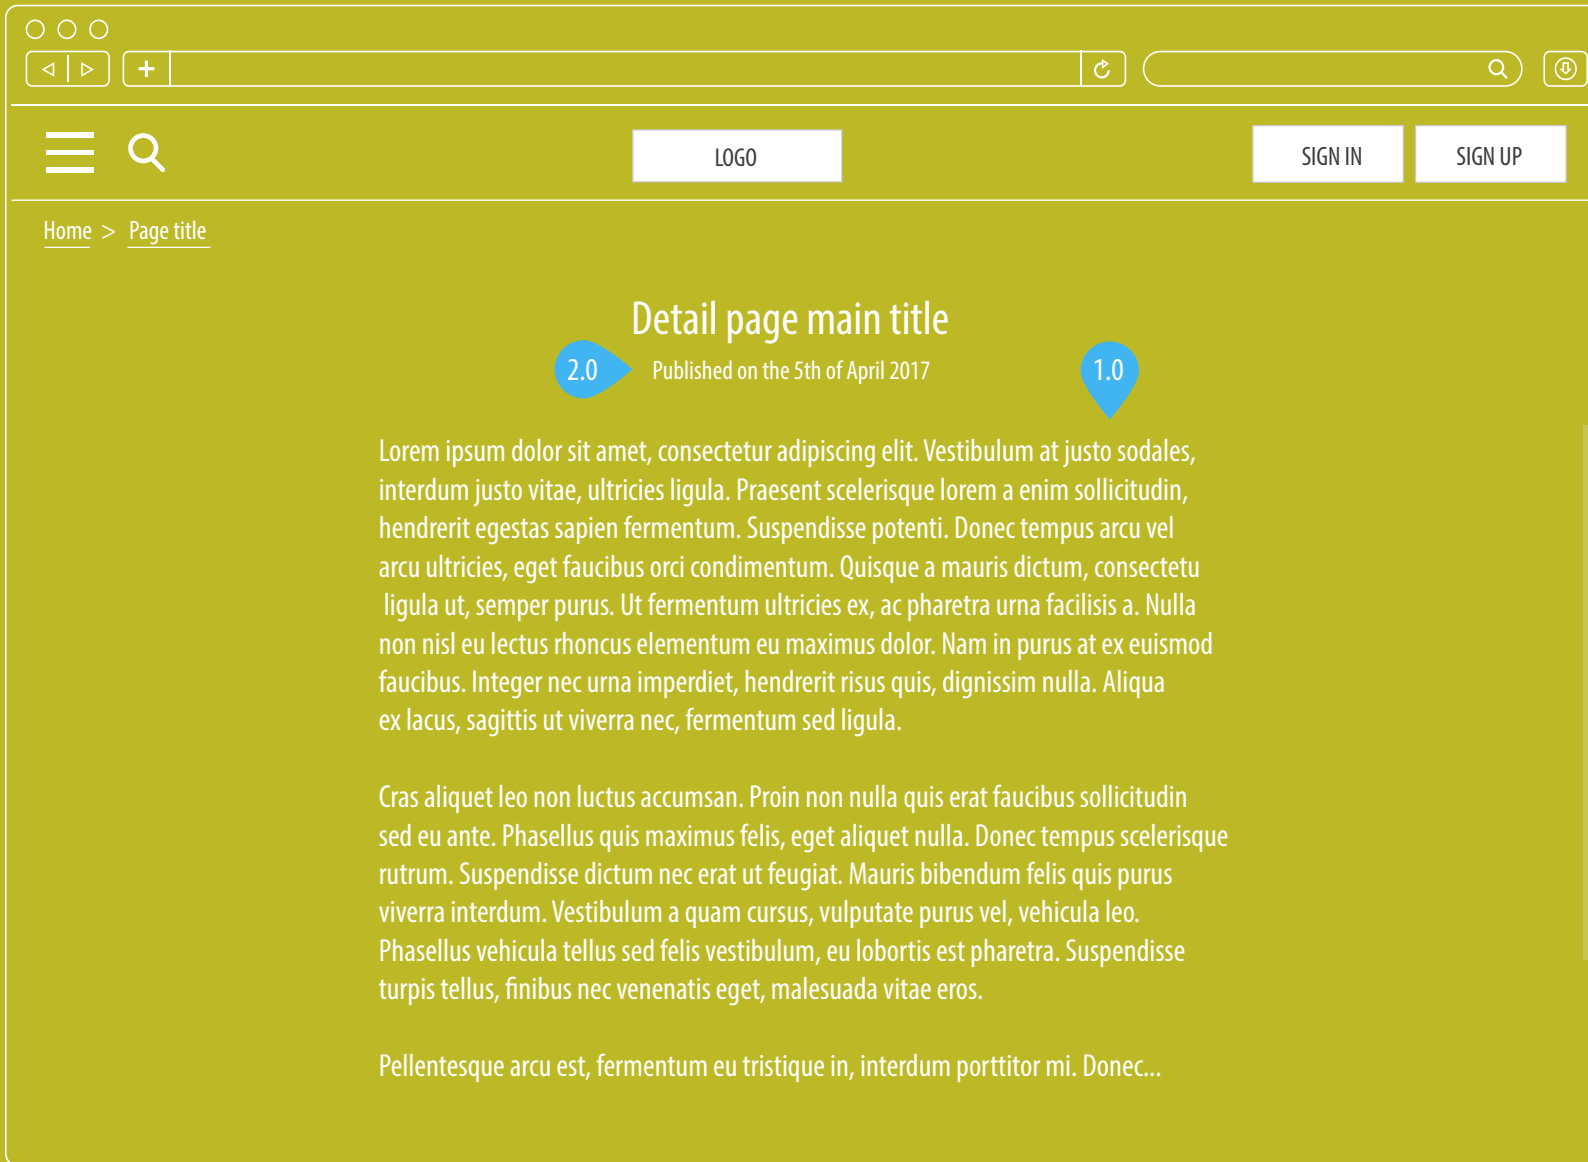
LOGO

SIGN IN

SIGN UP

Home > Page title

Detail page main title

2.0

Published on the 5th of April 2017

1.0

Lorem ipsum dolor sit amet, consectetur adipiscing elit. Vestibulum at justo sodales, interdum justo vitae, ultricies ligula. Praesent scelerisque lorem a enim sollicitudin, hendrerit egestas sapien fermentum. Suspendisse potenti. Donec tempus arcu vel arcu ultricies, eget faucibus orci condimentum. Quisque a mauris dictum, consectetu ligula ut, semper purus. Ut fermentum ultricies ex, ac pharetra urna facilisis a. Nulla non nisl eu lectus rhoncus elementum eu maximus dolor. Nam in purus at ex euismod faucibus. Integer nec urna imperdiet, hendrerit risus quis, dignissim nulla. Aliqua ex lacus, sagittis ut viverra nec, fermentum sed ligula.

Cras aliquet leo non luctus accumsan. Proin non nulla quis erat faucibus sollicitudin sed eu ante. Phasellus quis maximus felis, eget aliquet nulla. Donec tempus scelerisque rutrum. Suspendisse dictum nec erat ut feugiat. Mauris bibendum felis quis purus viverra interdum. Vestibulum a quam cursus, vulputate purus vel, vehicula leo. Phasellus vehicula tellus sed felis vestibulum, eu lobortis est pharetra. Suspendisse turpis tellus, finibus nec venenatis eget, malesuada vitae eros.

Pellentesque arcu est, fermentum eu tristique in, interdum porttitor mi. Donec...